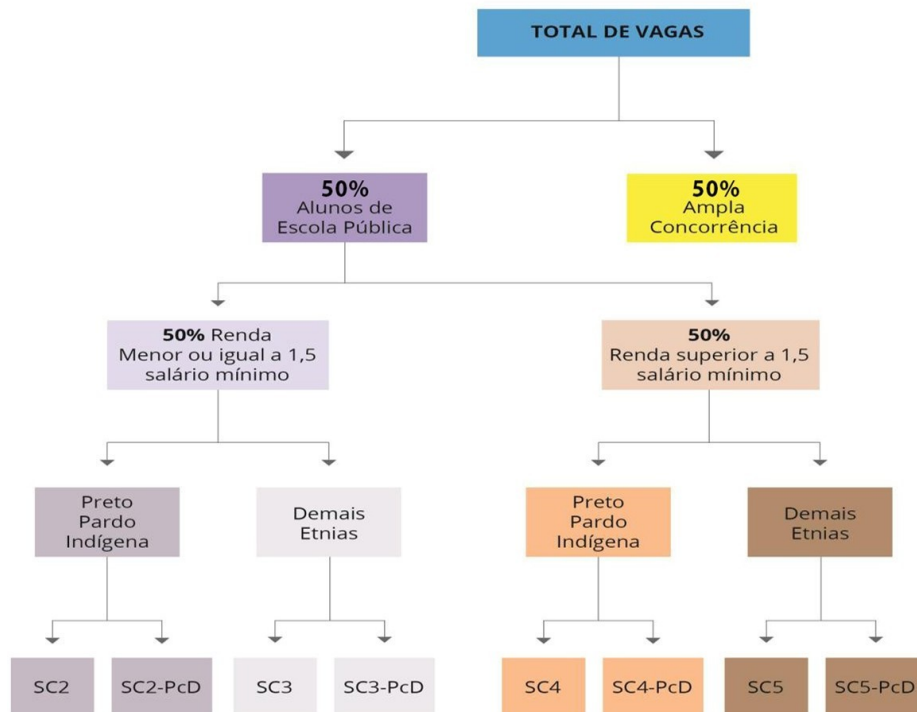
TOTAL DE VAGAS

50%
Alunos de
Escola Pública

50%
Ampla
Concorrência

50% Renda
Menor ou igual a 1,5
salário mínimo

50%
Renda superior a 1,5
salário mínimo

Preto
Pardo
Indígena

Demais
Etnias

Preto
Pardo
Indígena

Demais
Etnias

SC2

SC2-PcD

SC3

SC3-PcD

SC4

SC4-PcD

SC5

SC5-PcD